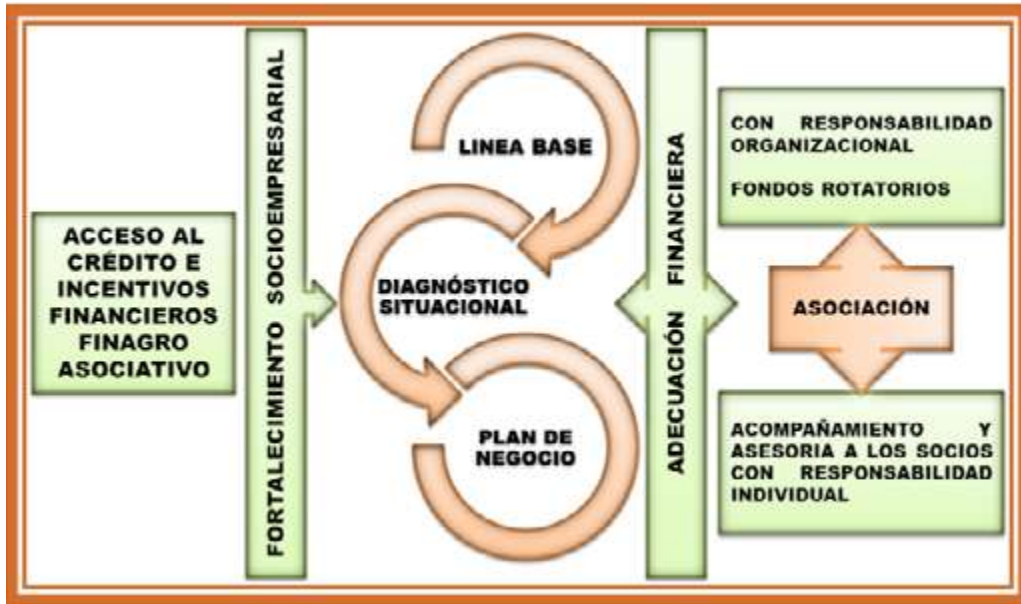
ACCESO AL CRÉDITO E INCENTIVOS FINANCIEROS FINAGRO ASOCIATIVO

FORTALECIMIENTO SOCIOEMPRESARIAL

LINEA BASE

DIAGNÓSTICO SITUACIONAL

PLAN DE NEGOCIO

ADECUACIÓN FINANCIERA

CON RESPONSABILIDAD ORGANIZACIONAL

FONDOS ROTATORIOS

ASOCIACIÓN

ACOMPAÑAMIENTO Y ASESORIA A LOS SOCIOS CON RESPONSABILIDAD INDIVIDUAL